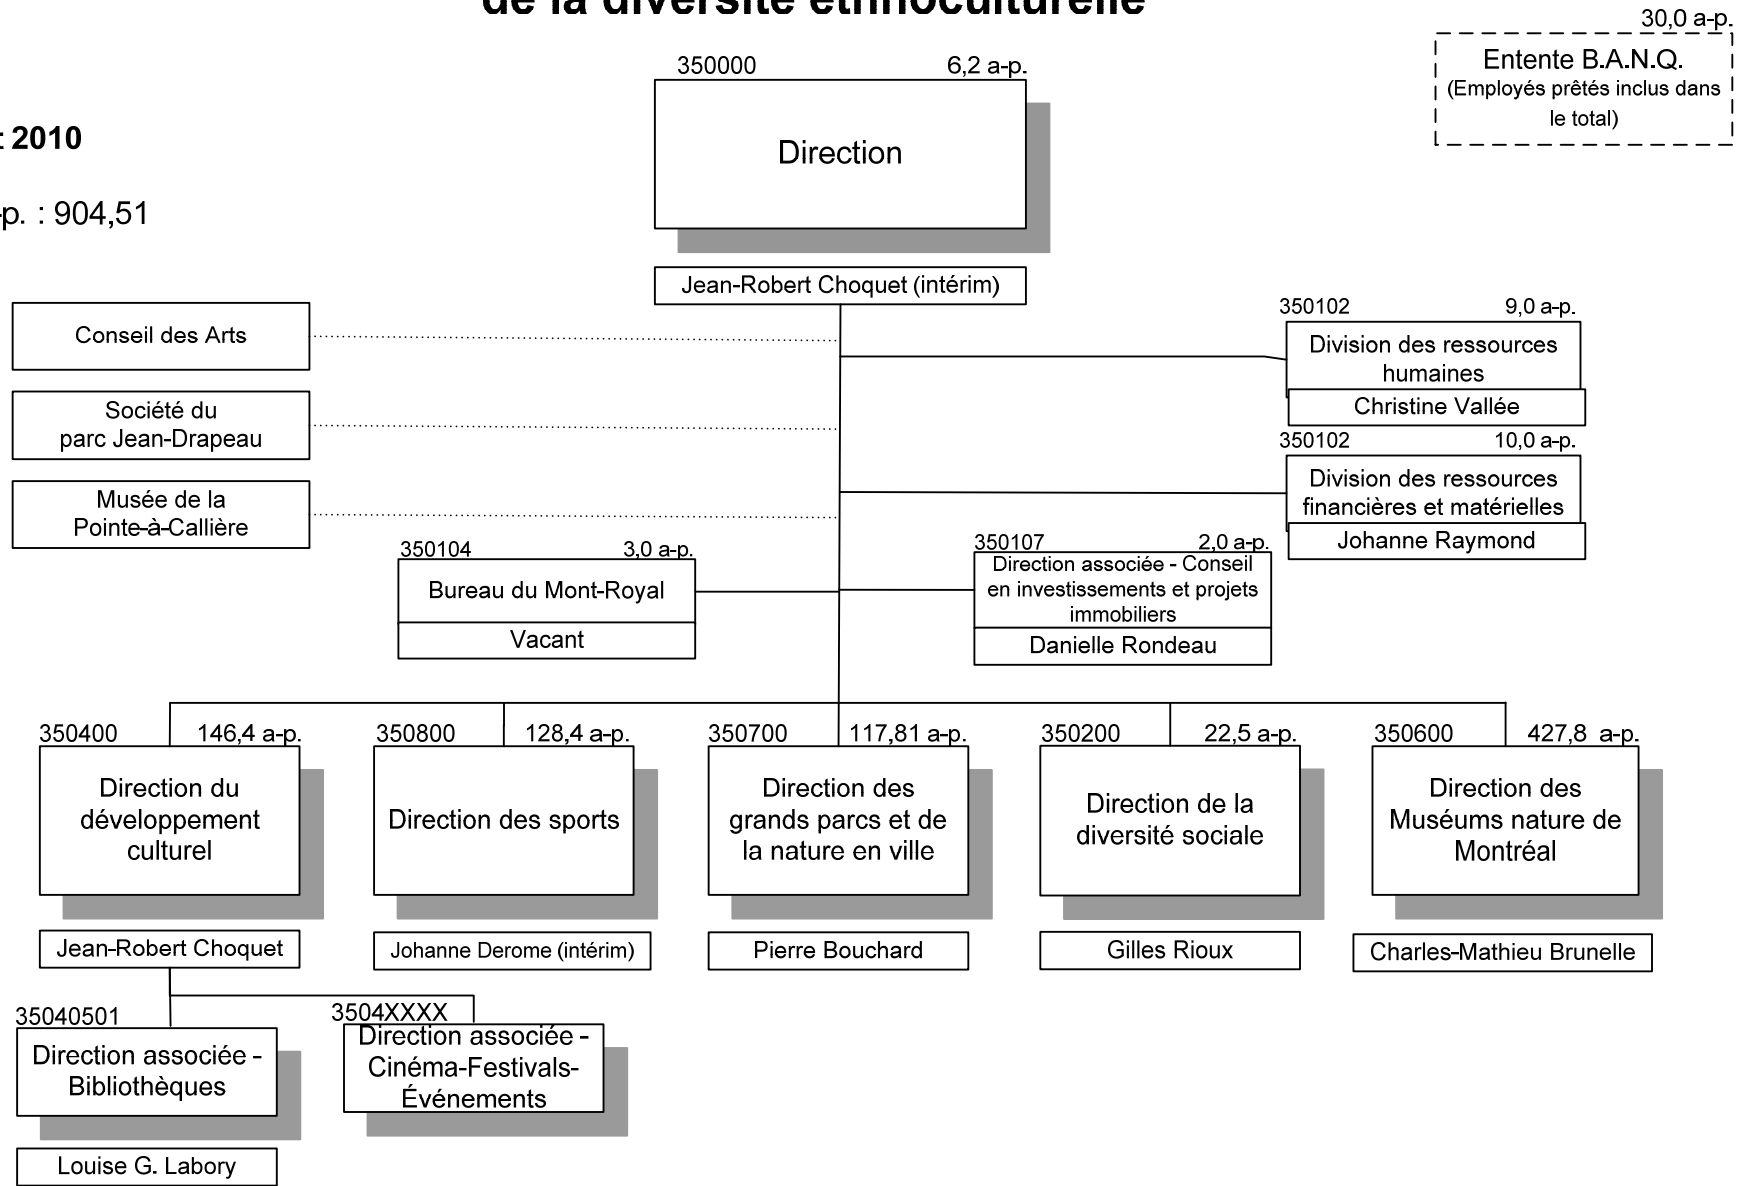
de la diversité ethnoculturelle

: 2010

p. : 904,51

30,0 a-p.
Entente B.A.N.Q.
(Employés prêtés inclus dans le total)

350000 6,2 a-p.
Direction
Jean-Robert Choquet (intérim)

Conseil des Arts

Société du parc Jean-Drapeau

Musée de la Pointe-à-Callière

350102 9,0 a-p.
Division des ressources humaines
Christine Vallée

350102 10,0 a-p.
Division des ressources financières et matérielles
Johanne Raymond

350104 3,0 a-p.
Bureau du Mont-Royal
Vacant

350107 2,0 a-p.
Direction associée - Conseil en investissements et projets immobiliers
Danielle Rondeau

350400 146,4 a-p.
Direction du développement culturel
Jean-Robert Choquet

350800 128,4 a-p.
Direction des sports
Johanne Derome (intérim)

350700 117,81 a-p.
Direction des grands parcs et de la nature en ville
Pierre Bouchard

350200 22,5 a-p.
Direction de la diversité sociale
Gilles Rioux

350600 427,8 a-p.
Direction des Muséums nature de Montréal
Charles-Mathieu Brunelle

35040501
Direction associée - Bibliothèques
Louise G. Labory

3504XXXX
Direction associée - Cinéma-Festivals-Événements